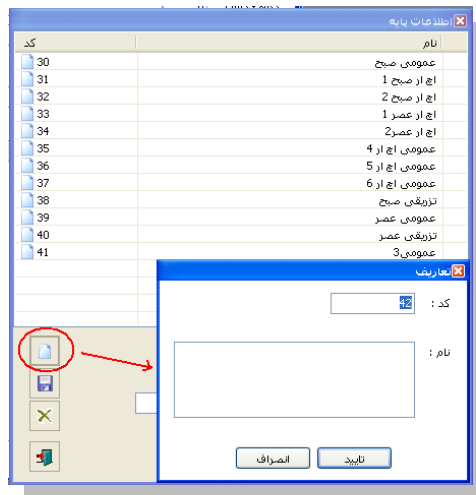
اطلاعات پایه

| کد | نام |
|---|---|
| 30 | عمومی صبح |
| 31 | اچ ار صبح 1 |
| 32 | اچ ار صبح 2 |
| 33 | اچ ار عصر 1 |
| 34 | اچ ار عصر2 |
| 35 | عمومی اچ ار 4 |
| 36 | عمومی اچ ار 5 |
| 37 | عمومی اچ ار 6 |
| 38 | تزریقی صبح |
| 39 | عمومی عصر |
| 40 | تزریقی عصر |
| 41 | عمومی3 |

تعاریف

کد : 42

نام :

تایید

انصراف